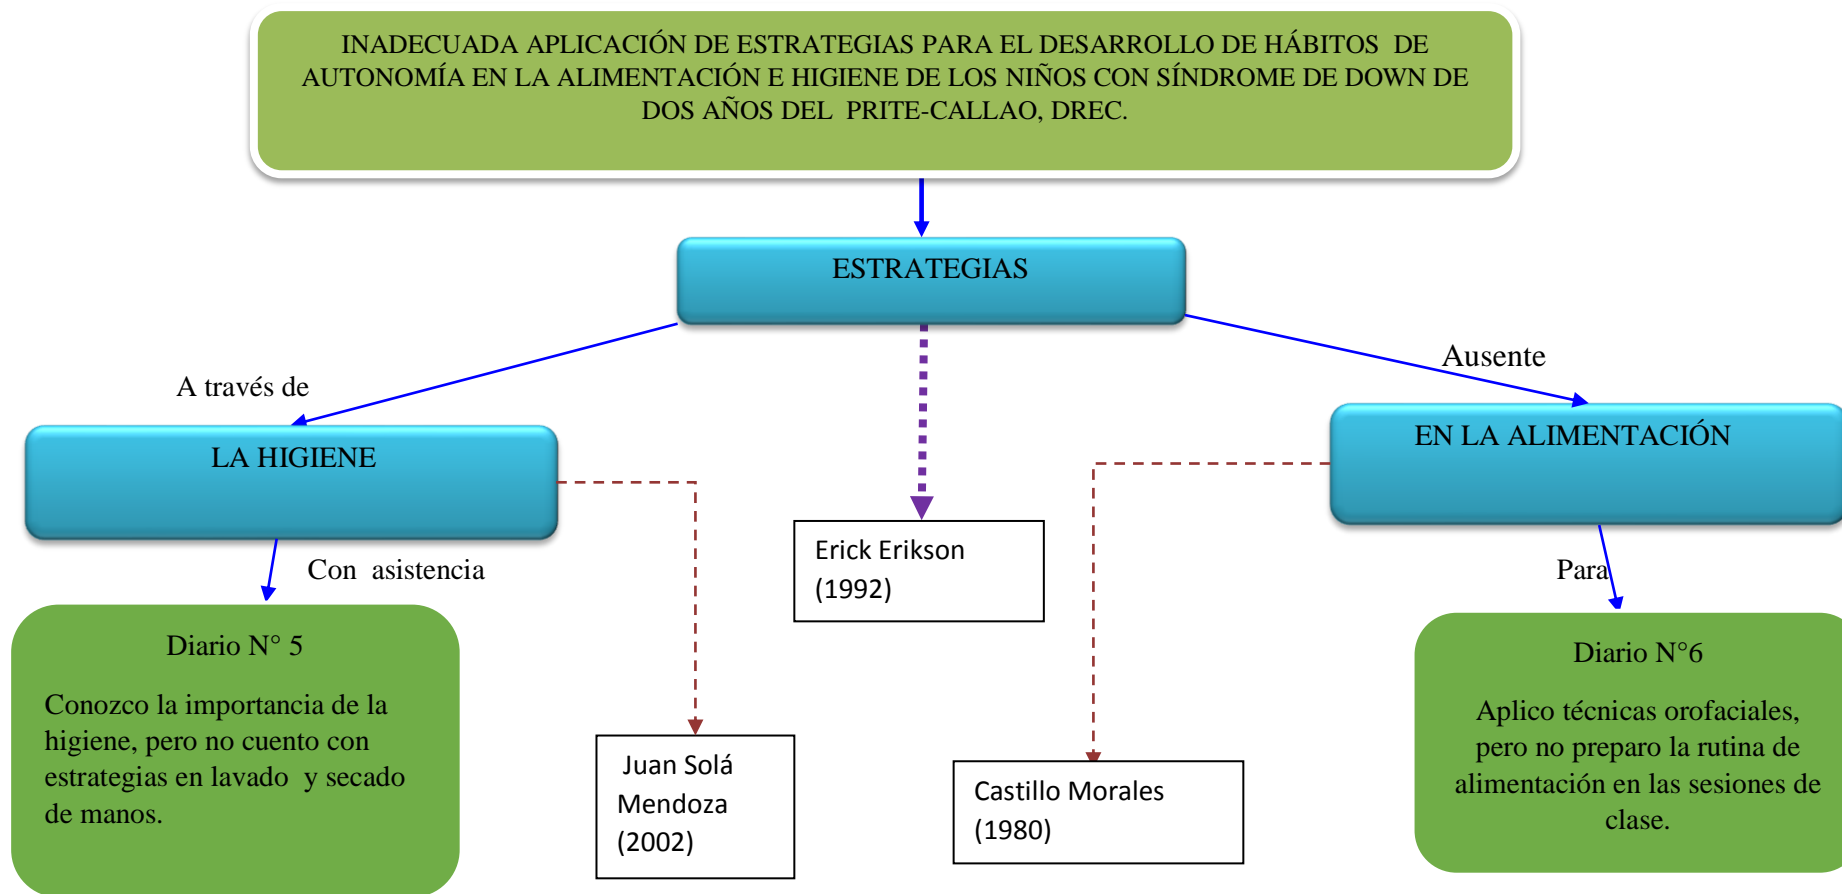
INADECUADA APLICACIÓN DE ESTRATEGIAS PARA EL DESARROLLO DE HÁBITOS DE AUTONOMÍA EN LA ALIMENTACIÓN E HIGIENE DE LOS NIÑOS CON SÍNDROME DE DOWN DE DOS AÑOS DEL PRITE-CALLAO, DREC.

ESTRATEGIAS

A través de

Ausente

LA HIGIENE

EN LA ALIMENTACIÓN

Erick Erikson (1992)

Con asistencia

Para

Diario N° 5

Conozco la importancia de la higiene, pero no cuento con estrategias en lavado y secado de manos.

Juan Solá Mendoza (2002)

Castillo Morales (1980)

Diario N°6

Aplico técnicas orofaciales, pero no preparo la rutina de alimentación en las sesiones de clase.